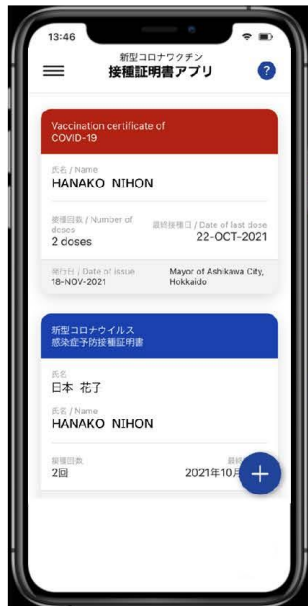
13:46

新型コロナワクチン
接種証明書アプリ

?

Vaccination certificate of COVID-19

氏名 / Name
HANAKO NIHON

接種回数 / Number of doses
2 doses

最終接種日 / Date of last dose
22-OCT-2021

発行日 / Date of issue
18-NOV-2021

Mayor of Ashikawa City, Hokkaido

新型コロナウイルス
感染症予防接種証明書

氏名
日本 花子

氏名 / Name
HANAKO NIHON

接種回数
2回

最終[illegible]
2021年10月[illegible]

+